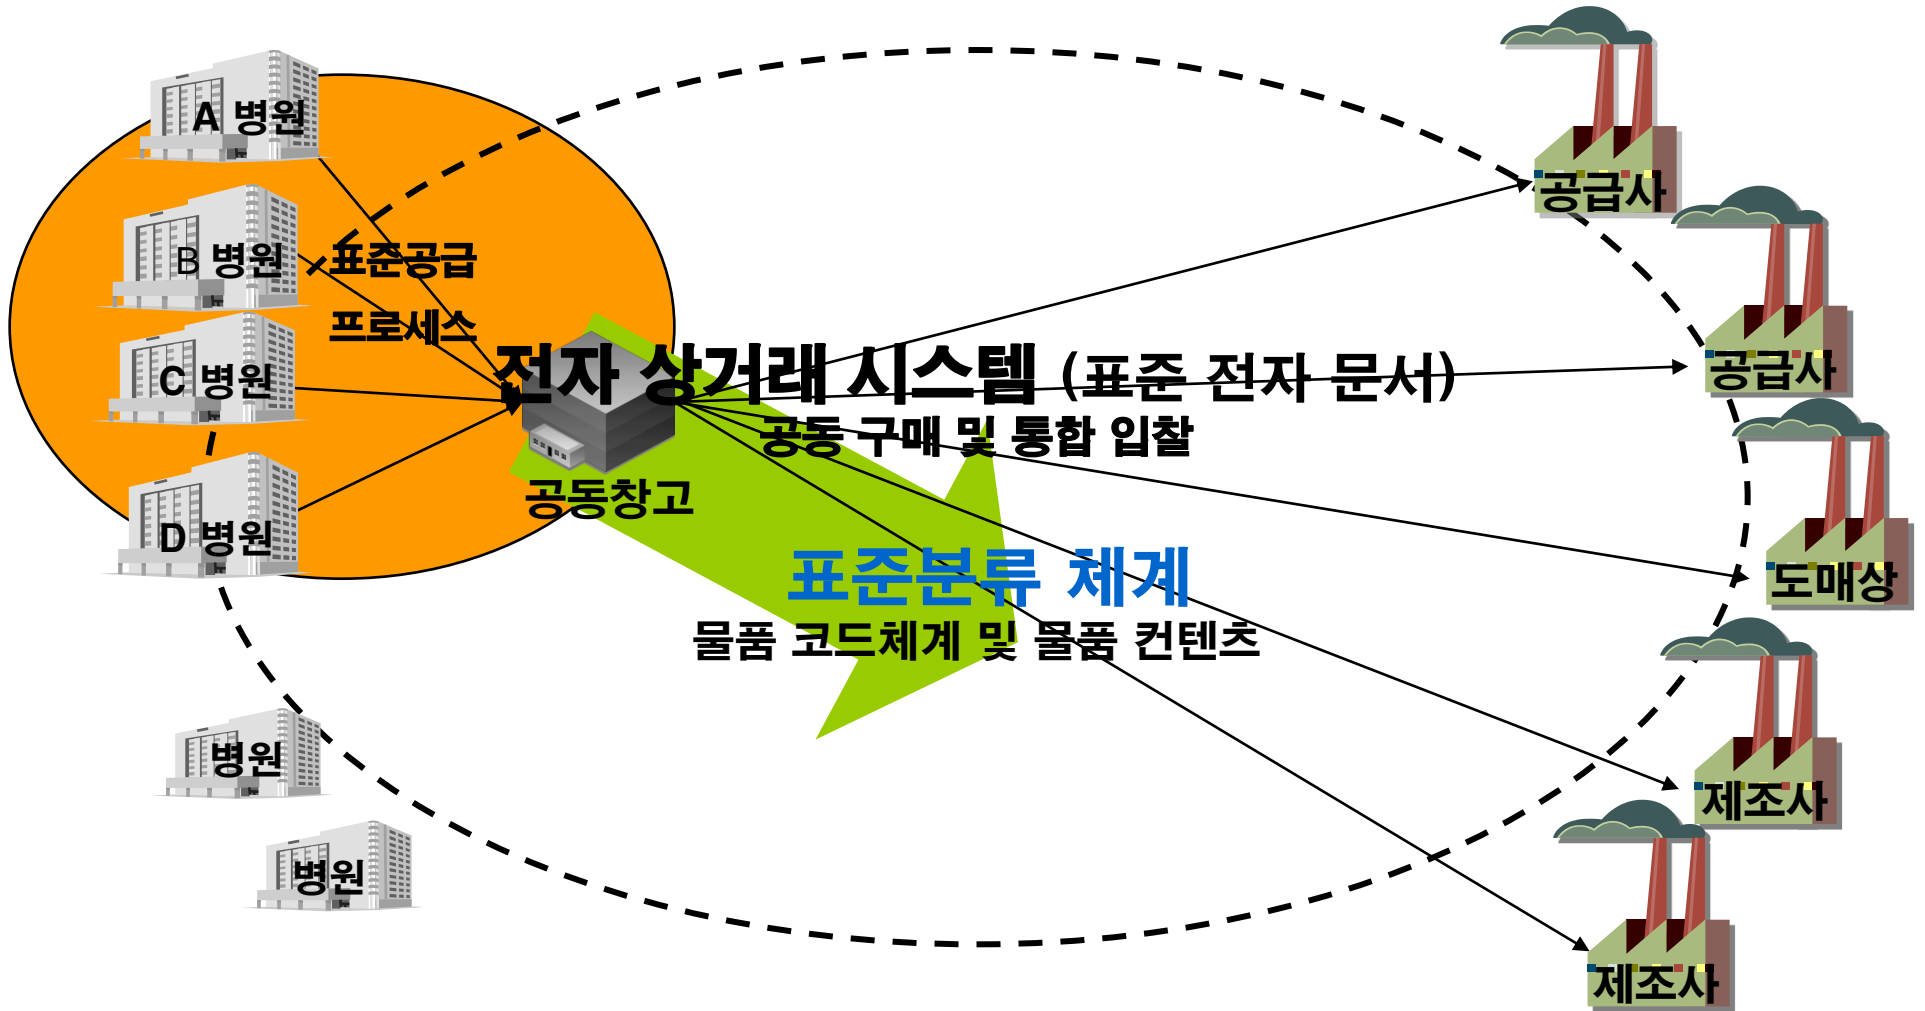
A 병원

B 병원

C 병원

D 병원

표준공급 프로세스

전자 상거래 시스템 (표준 전자 문서)

공동 구매 및 통합 입찰

공동창고

표준분류 체계

물품 코드체계 및 물품 컨텐츠

병원

병원

공급사

공급사

도매상

제조사

제조사